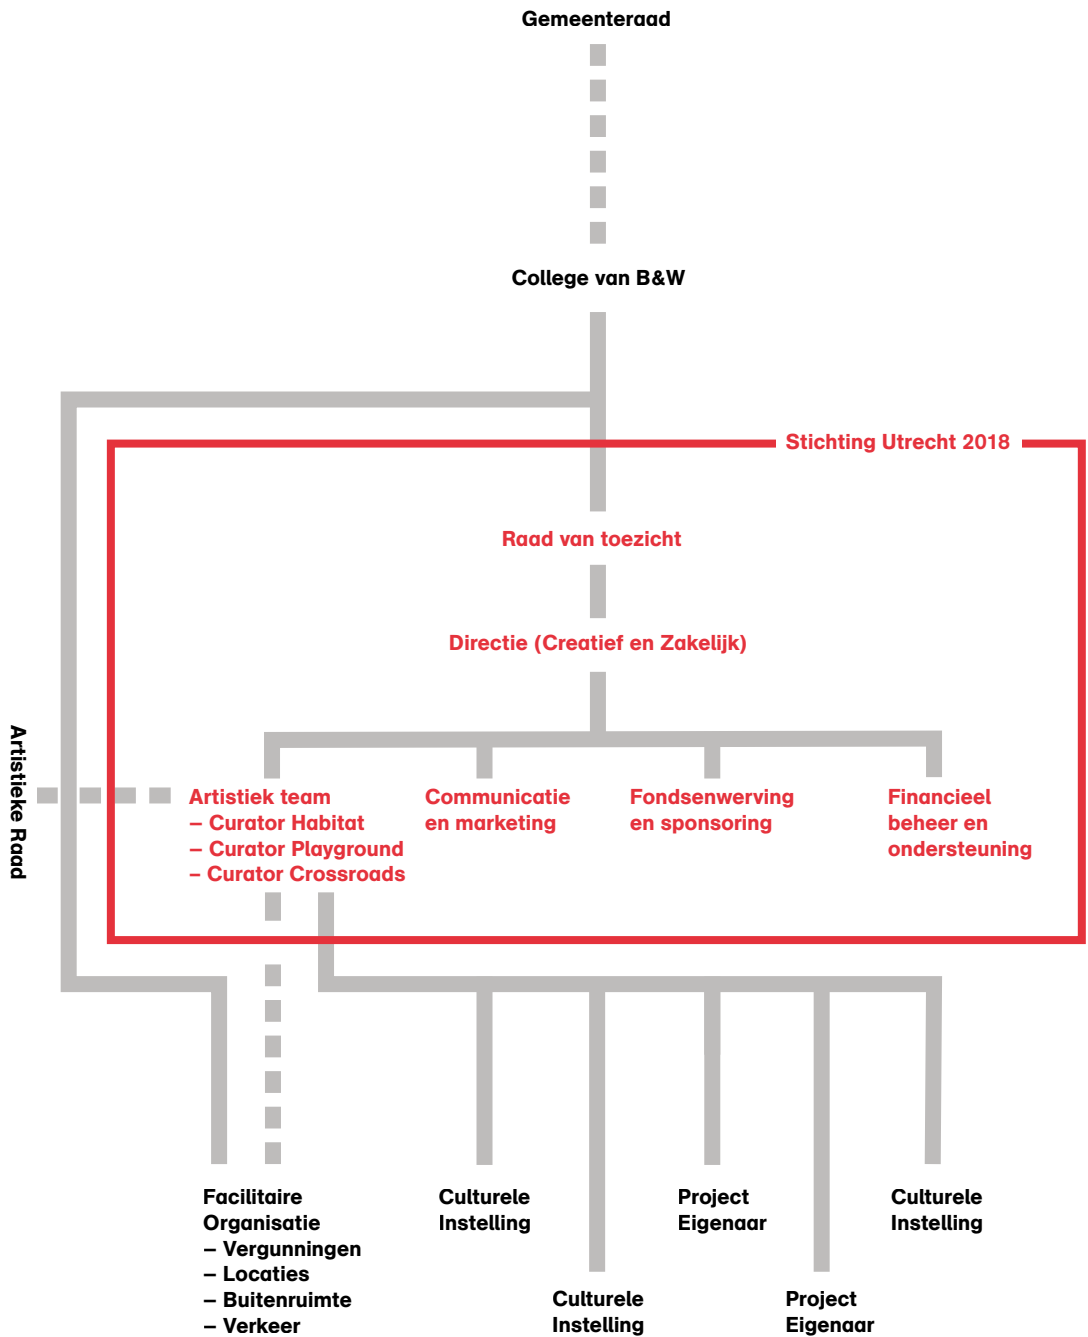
Gemeenteraad

College van B&W

Stichting Utrecht 2018

Raad van toezicht

Directie (Creatief en Zakelijk)

Artistieke Raad

Artistiek team
– Curator Habitat
– Curator Playground
– Curator Crossroads

Communicatie en marketing

Fondsenwerving en sponsoring

Financieel beheer en ondersteuning

Facilitaire Organisatie
– Vergunningen
– Locaties
– Buitenruimte
– Verkeer

Culturele Instelling

Project Eigenaar

Culturele Instelling

Culturele Instelling

Project Eigenaar